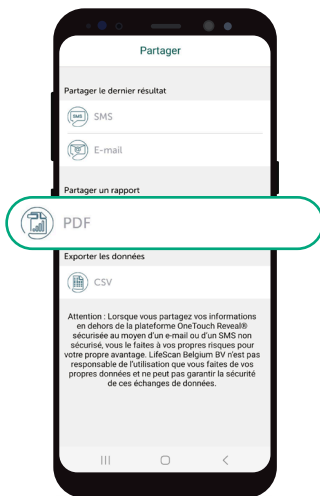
Partager

Partager le dernier résultat

SMS

E-mail

Partager un rapport

PDF

Exporter les données

CSV

Attention : Lorsque vous partagez vos informations en dehors de la plateforme OneTouch Reveal® sécurisée au moyen d'un e-mail ou d'un SMS non sécurisé, vous le faites à vos propres risques pour votre propre avantage. LifeScan Belgium BV n'est pas responsable de l'utilisation que vous faites de vos propres données et ne peut pas garantir la sécurité de ces échanges de données.